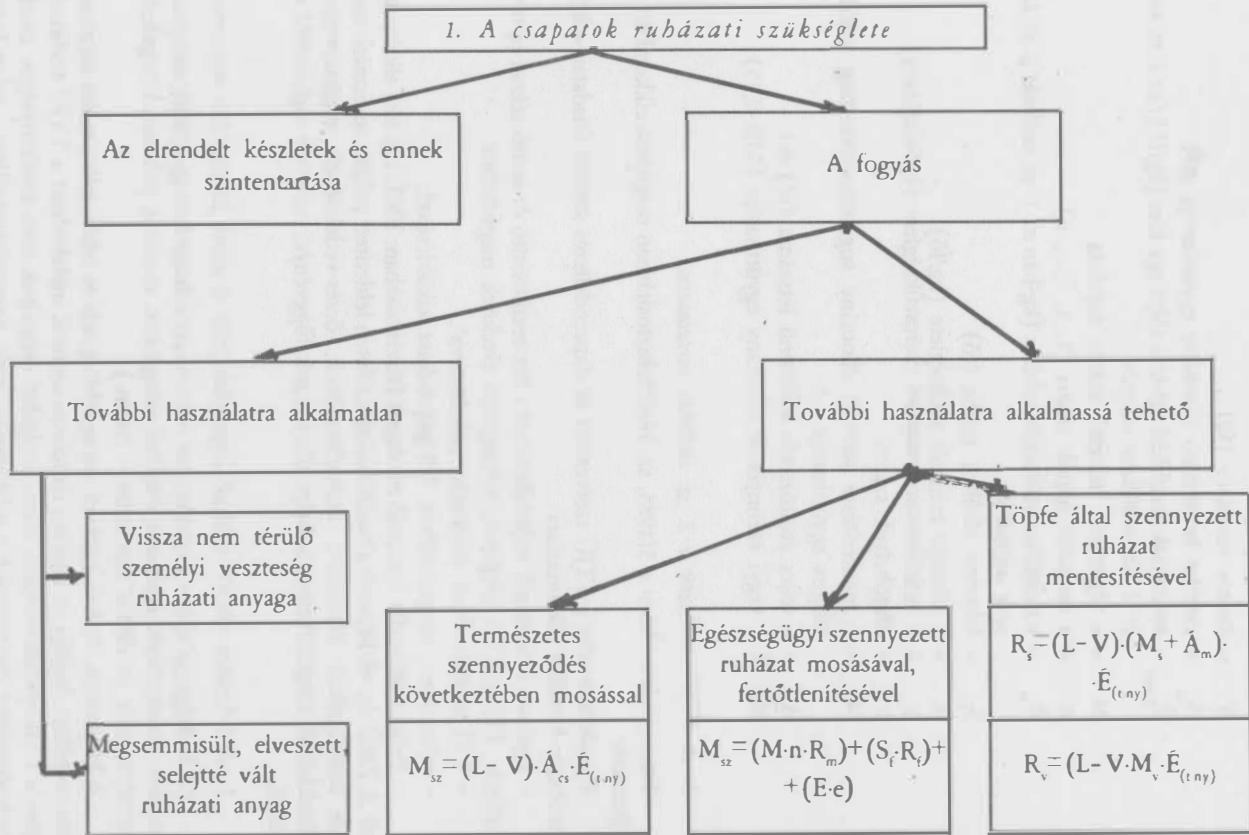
1. A csapatok ruházati szükséglete

Az elrendelt készletek és ennek szintentartása

A fogyás

További használatra alkalmatlan

További használatra alkalmassá tehető

Vissza nem térülő személyi veszteség ruházati anyaga

Megsemmisült, elveszett, selejtté vált ruházati anyag

Természetes szennyeződés következtében mosással

$M_{sz} = (L - V) \cdot Á_{cs} \cdot É_{(t\,ny)}$

Egészségügyi szennyezett ruházat mosásával, fertőtlenítésével

$M_{sz} = (M \cdot n \cdot R_m) + (S_f \cdot R_f) + + (E \cdot e)$

Töpfe által szennyezett ruházat mentesítésével

$R_s = (L - V) \cdot (M_s + Á_m) \cdot \cdot É_{(t\,ny)}$

$R_v = (L - V \cdot M_v \cdot É_{(t\,ny)}$